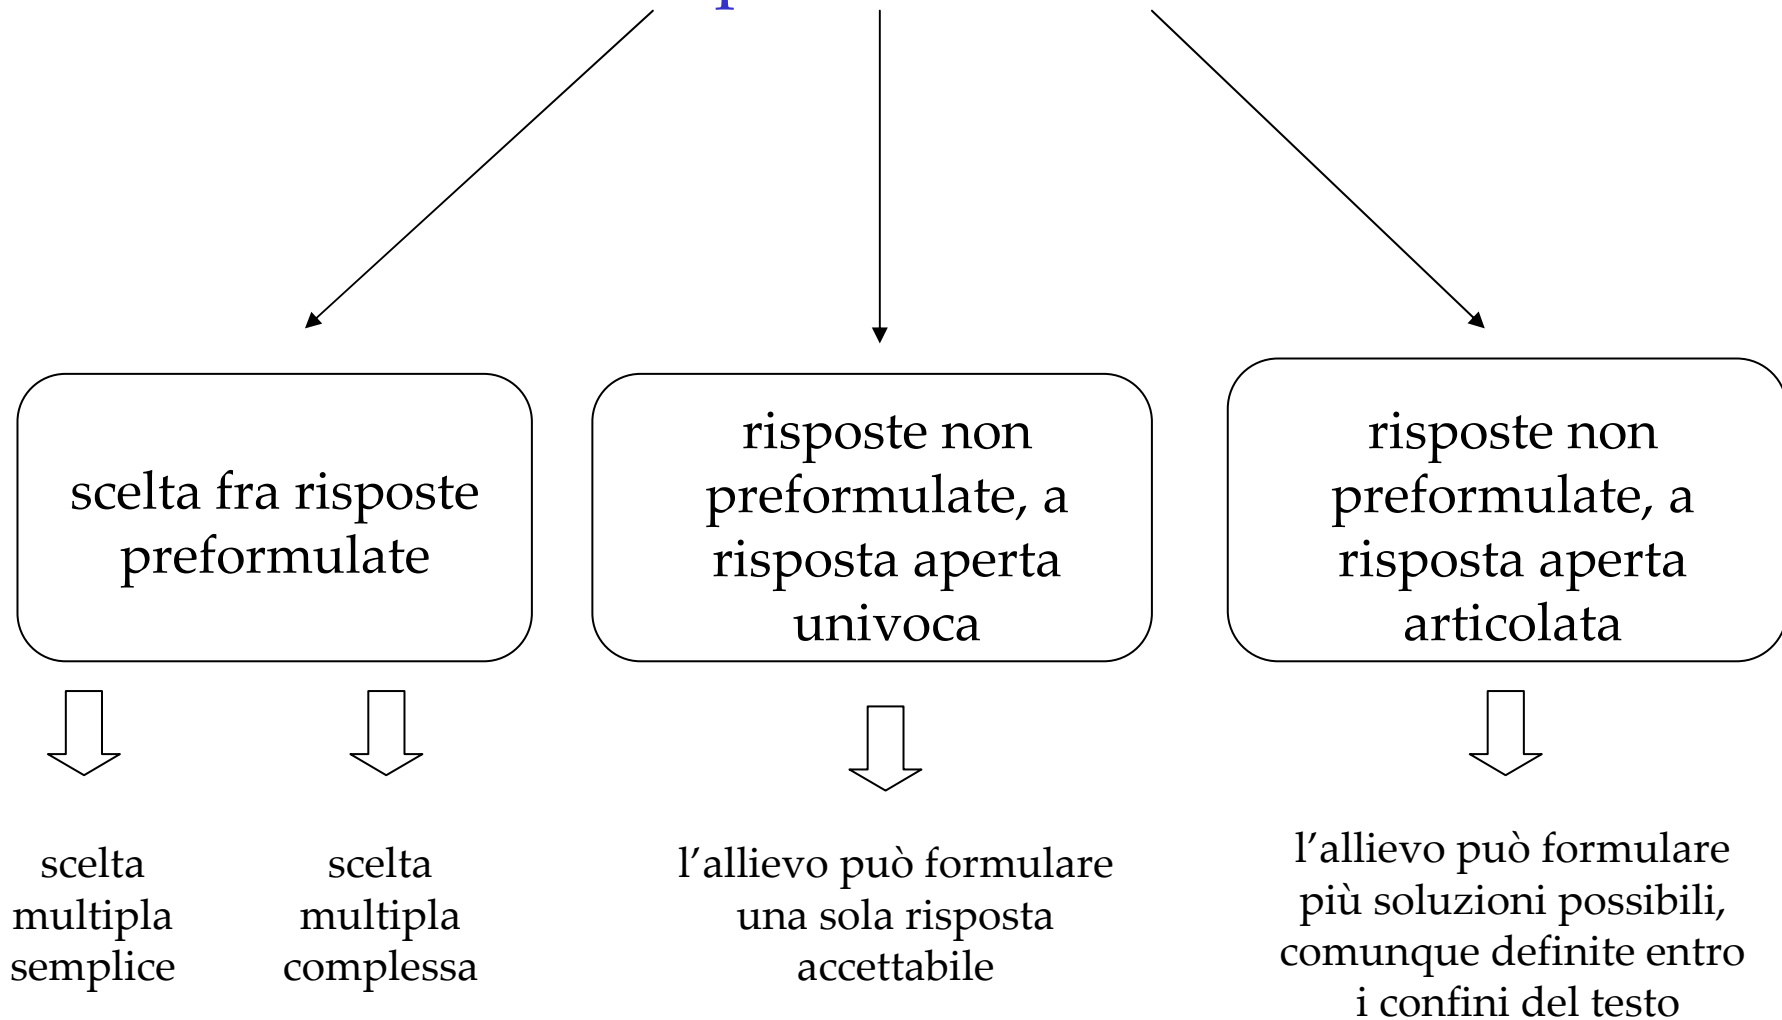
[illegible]

scelta fra risposte preformulate

risposte non preformulate, a risposta aperta univoca

risposte non preformulate, a risposta aperta articolata

scelta multipla semplice

scelta multipla complessa

l'allievo può formulare una sola risposta accettabile

l'allievo può formulare più soluzioni possibili, comunque definite entro i confini del testo